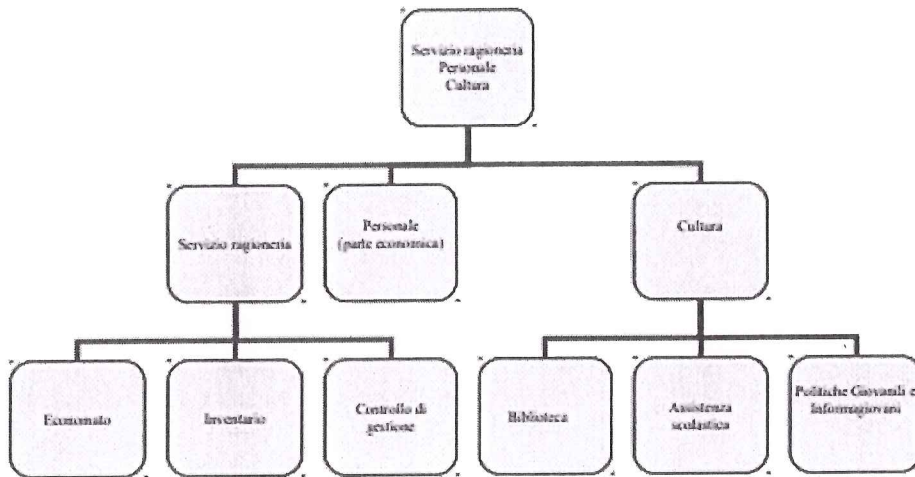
Servizio ragioneria
Personale
Cultura

Servizio ragioneria

Personale
(parte economica)

Cultura

Economato

Inventario

Controllo di gestione

Biblioteca

Assistenza scolastica

Politiche Giovanili e Informagiovani